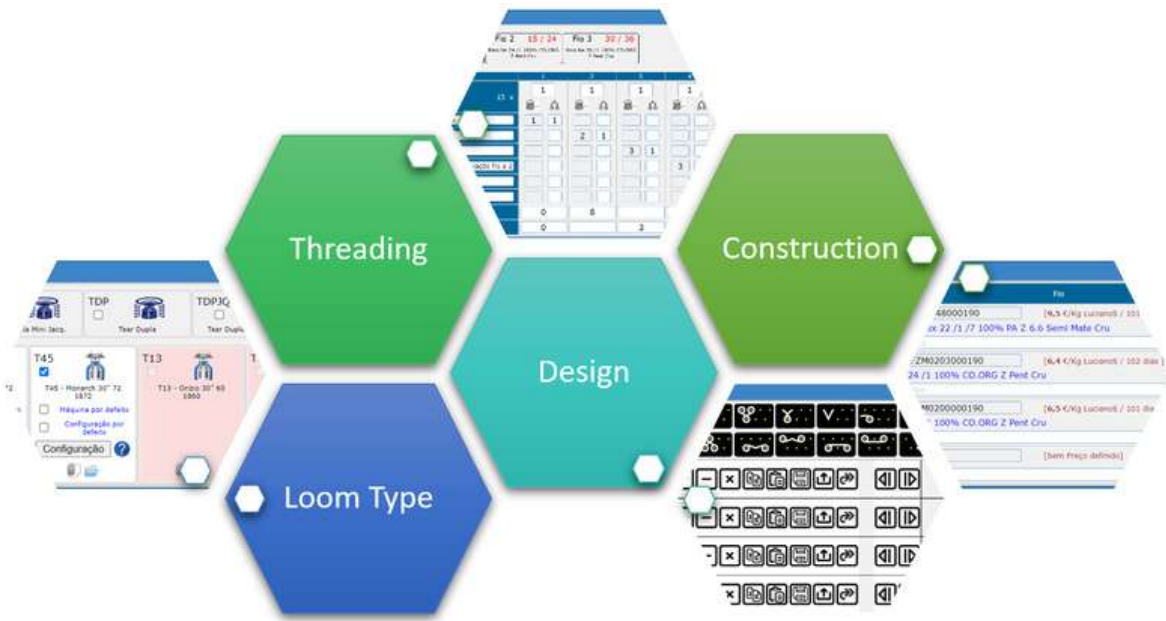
Fio 2 15 / 24

Fio 3 30 / 36

1 1 1 1

1 1

2 1

3 1

3

0 8

0 3

Threading

Construction

Fio

48000190 [6,5 €/Kg Luciano5 / 101

x 22 /1 /7 100% PA Z 6.6 Semi Mate Cru

ZM0203000190 [6,4 €/Kg Luciano5 / 102 dias ]

24 /1 100% CO.ORG Z Pent Cru

M0200000190 [6,5 €/Kg Luciano5 / 101 dia

100% CO.ORG Z Pent Cru

[Sem Preço definido]

TDP

TDPJQ

a Mini Jacq.

Tear Duplo

Tear Duplo

T45

T13

T45 - Monarch 30" 72 1872

T13 - Orizio 30" 60 1860

Máquina por defeito

Configuração por defeito

Configuração

Design

Loom Type